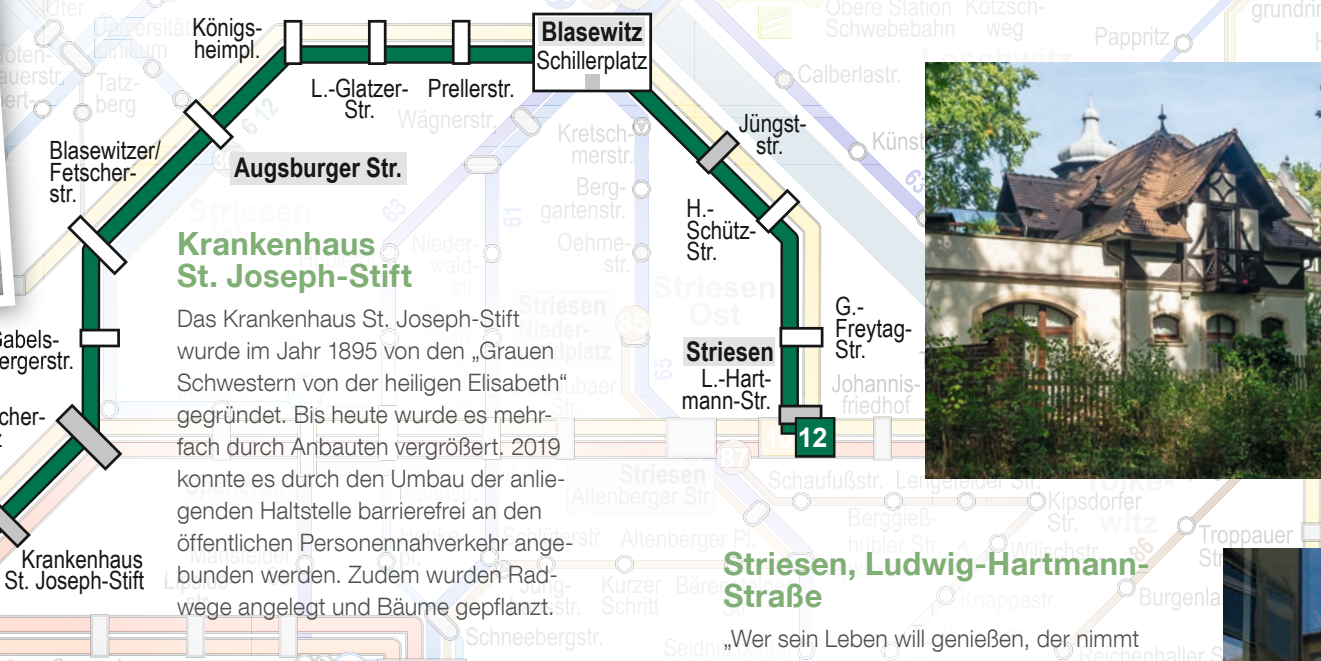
Königs-heimpl.

L.-Glatzer-Str.

Prellerstr.

Blasewitz
Schillerplatz

Jüngst-str.

H.-Schütz-Str.

G.-Freytag-Str.

Striesen
L.-Hart-mann-Str.

12

Blasewitzer/Fetscher-str.

Augsburger Str.

Babels-ergerstr.

Krankenhaus St. Joseph-Stift

Krankenhaus St. Joseph-Stift

Das Krankenhaus St. Joseph-Stift wurde im Jahr 1895 von den „Grauen Schwestern von der heiligen Elisabeth" gegründet. Bis heute wurde es mehrfach durch Anbauten vergrößert. 2019 konnte es durch den Umbau der anliegenden Haltestelle barrierefrei an den öffentlichen Personennahverkehr angebunden werden. Zudem wurden Radwege angelegt und Bäume gepflanzt.

Striesen, Ludwig-Hartmann-Straße

„Wer sein Leben will genießen, der nimmt

Calberlastr.

Papritz

Kretsch-merstr.

Berg-gartenstr.

Oehme-str.

Johannis-friedhof

Schaufußstr.

Kipsdorfer Str.

Troppauer

Altenberger Pl.

Kurzer Schritt

Schneebergstr.

Burgenla

Obere Station Schwebebahn

Kotzsch-weg

Wägnerstr.

Tatz-berg

Künst

Berggieß-hübler Str.

Wilischstr.

Knappestr.

Striesen Ost

Striesen Altenberger Str.

Nieder-wald-str.

Striesen

Reichenhaller S

Seidm